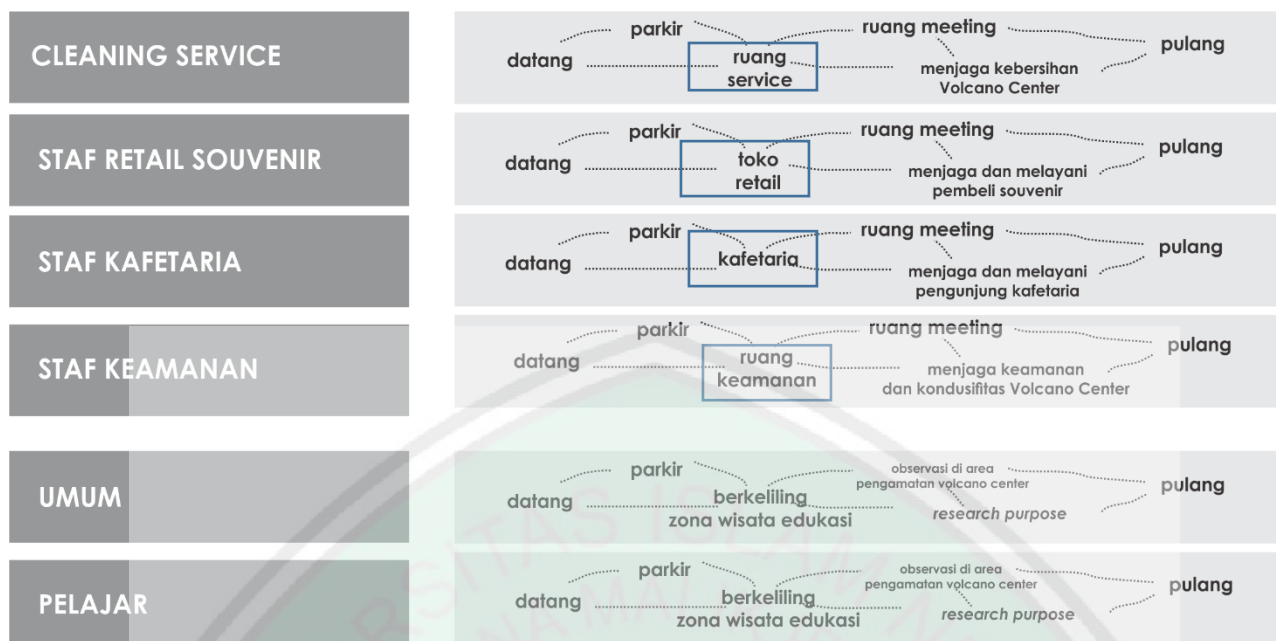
CLEANING SERVICE

parkir
ruang meeting
datang
ruang service
menjaga kebersihan Volcano Center
pulang

STAF RETAIL SOUVENIR

parkir
ruang meeting
datang
toko retail
menjaga dan melayani pembeli souvenir
pulang

STAF KAFETARIA

parkir
ruang meeting
datang
kafetaria
menjaga dan melayani pengunjung kafetaria
pulang

STAF KEAMANAN

parkir
ruang meeting
datang
ruang keamanan
menjaga keamanan dan kondusifitas Volcano Center
pulang

UMUM

parkir
observasi di area pengamatan volcano center
datang
berkeliling zona wisata edukasi
research purpose
pulang

PELAJAR

parkir
observasi di area pengamatan volcano center
datang
berkeliling zona wisata edukasi
research purpose
pulang